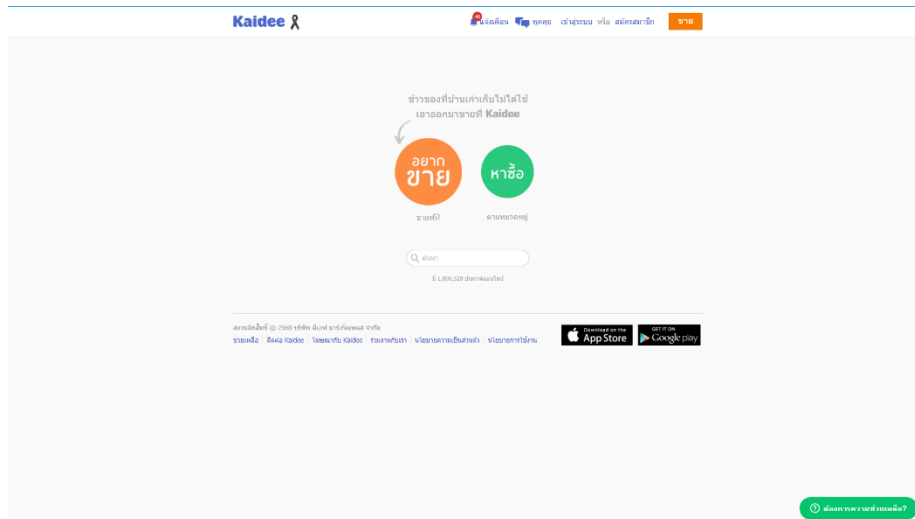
Kaidee

แจ้งเตือน พูดคุย เข้าสู่ระบบ หรือ สมัครสมาชิก ขาย

ข้าวของที่บ้านเก่าเก็บไม่ได้ใช้
เอาออกมาขายที่ Kaidee

อยาก ขาย

หาซื้อ

ขายฟรี!

ตามหมวดหมู่

ค้นหา

มี 1,806,528 ประกาศบนเว็บไซต์

สงวนลิขสิทธิ์ © 2560 บริษัท ดีเทล มาร์เก็ตเพลส จำกัด

ช่วยเหลือ | ติดต่อ Kaidee | โฆษณากับ Kaidee | ร่วมงานกับเรา | นโยบายความเป็นส่วนตัว | นโยบายการใช้งาน

Download on the App Store

GET IT ON Google play

ต้องการความช่วยเหลือ?